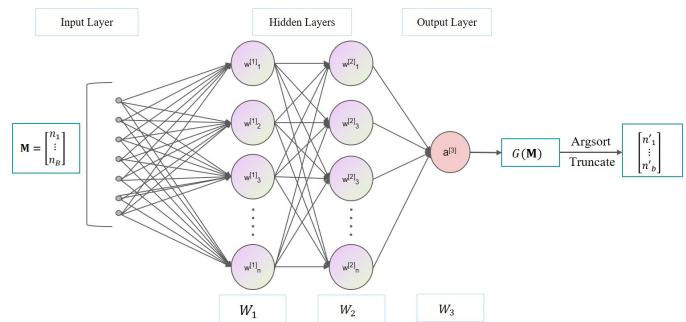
Input Layer

Hidden Layers

Output Layer

$\mathbf{M} = \begin{bmatrix} n_1 \\ \vdots \\ n_B \end{bmatrix}$

$w^{[1]}_1$

$w^{[1]}_2$

$w^{[1]}_3$

$w^{[1]}_n$

$w^{[2]}_1$

$w^{[2]}_3$

$w^{[2]}_3$

$w^{[2]}_n$

$a^{[3]}$

$G(\mathbf{M})$

Argsort

Truncate

$\begin{bmatrix} n'_1 \\ \vdots \\ n'_b \end{bmatrix}$

$W_1$

$W_2$

$W_3$